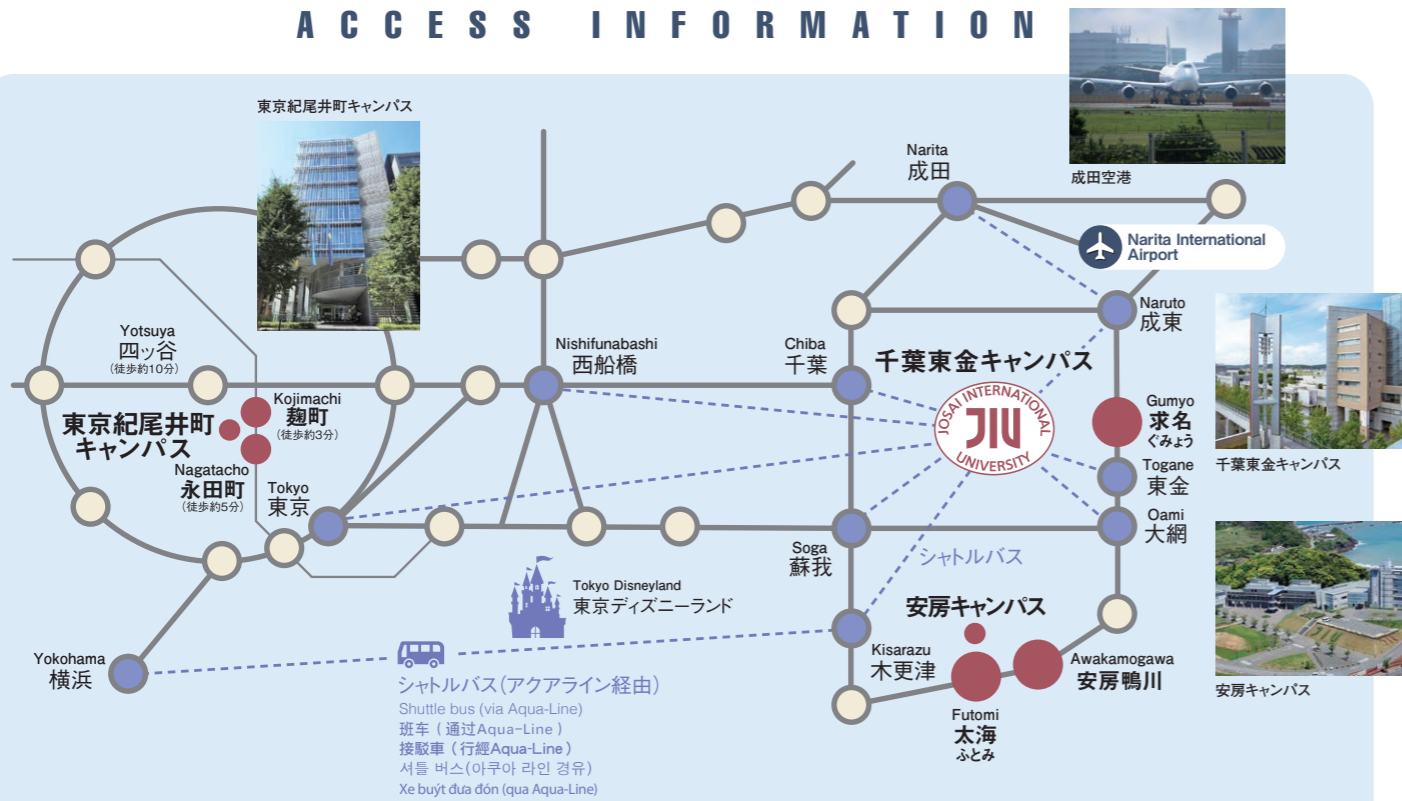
ACCESS INFORMATION

東京紀尾井町キャンパス

成田空港

Narita
成田

Narita International Airport

Naruto
成東

Yotsuya
四ッ谷
(徒歩約10分)

Nishifunabashi
西船橋

Chiba
千葉

千葉東金キャンパス

JOSAI INTERNATIONAL UNIVERSITY
JIU

Gumyo
求名
ぐみょう

千葉東金キャンパス

Kojimachi
麹町
(徒歩約3分)

東京紀尾井町キャンパス

Nagatacho
永田町
(徒歩約5分)

Tokyo
東京

Togane
東金

Oami
大網

Soga
蘇我

シャトルバス

Tokyo Disneyland
東京ディズニーランド

安房キャンパス

Yokohama
横浜

Kisarazu
木更津

Awakamogawa
安房鴨川

安房キャンパス

シャトルバス(アクアライン経由)
Shuttle bus (via Aqua-Line)
班车(通过Aqua-Line)
接駁車(行經Aqua-Line)
셔틀 버스(아쿠아 라인 경유)
Xe buýt đưa đón (qua Aqua-Line)

Futomi
太海
ふとみ